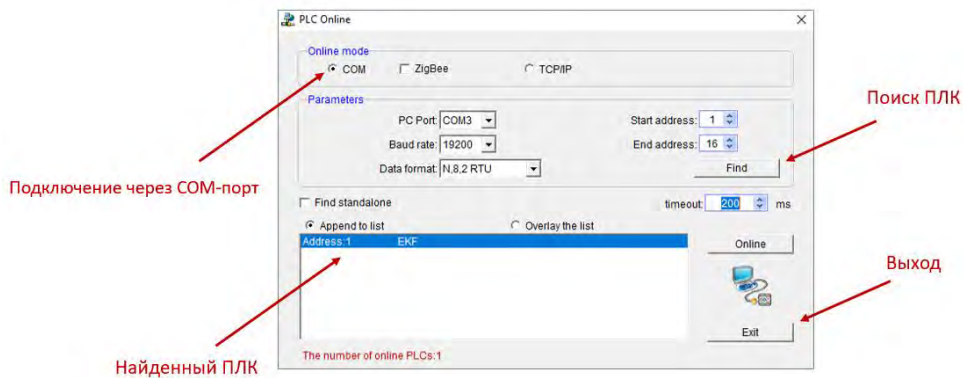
PLC Online

Online mode

COM

ZigBee

TCP/IP

Parameters

PC Port: COM3

Baud rate: 19200

Data format: N,8,2 RTU

Start address: 1

End address: 16

Find

Поиск ПЛК

Подключение через COM-порт

Find standalone

timeout: 200 ms

Append to list

Overlay the list

Address:1 EKF

Online

Выход

Exit

Найденный ПЛК

The number of online PLCs:1